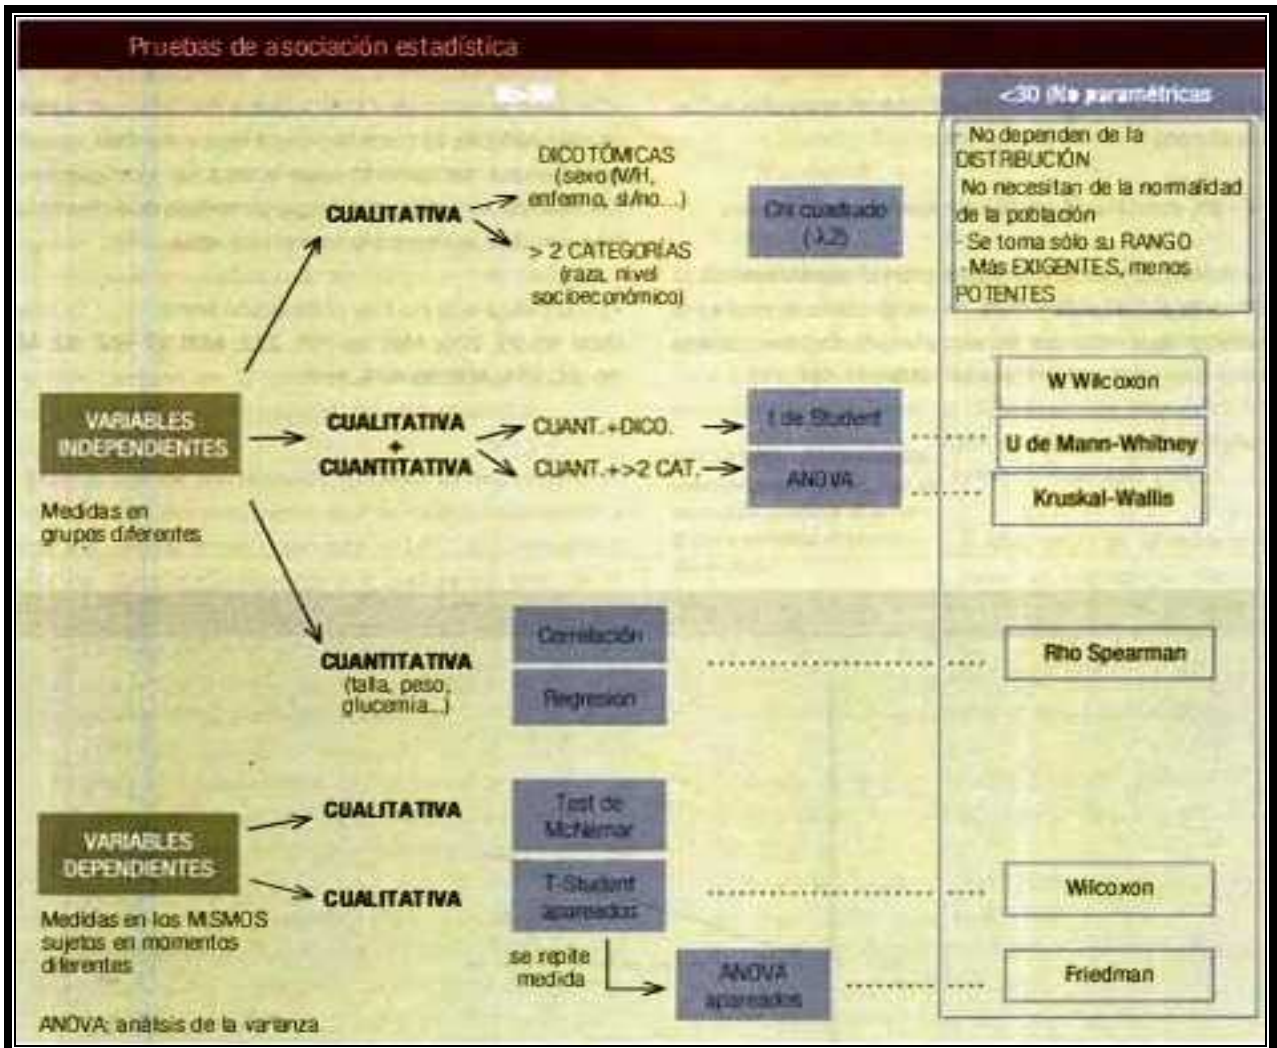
Pruebas de asociación estadística

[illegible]

<30 (No paramétricas)

-No dependen de la DISTRIBUCIÓN
-No necesitan de la normalidad de la población
-Se toma sólo su RANGO
-Más EXIGENTES, menos POTENTES

VARIABLES INDEPENDIENTES

Medidas en grupos diferentes

CUALITATIVA

DICOTÓMICAS (sexo (V/H, enfermo, sí/no...)

> 2 CATEGORÍAS (raza, nivel socioeconómico)

Chi cuadrado (>2)

CUALITATIVA + CUANTITATIVA

CUANT.+DICO.

CUANT.+>2 CAT.

t de Student

ANOVA

W Wilcoxon

U de Mann-Whitney

Kruskal-Wallis

CUANTITATIVA (talla, peso, glucemia...)

Correlación

Regresión

Rho Spearman

VARIABLES DEPENDIENTES

Medidas en los MISMOS sujetos en momentos diferentes

CUALITATIVA

Test de McNemar

CUALITATIVA

T-Student apareados

Wilcoxon

se repite medida

ANOVA apareados

Friedman

ANOVA: análisis de la varianza